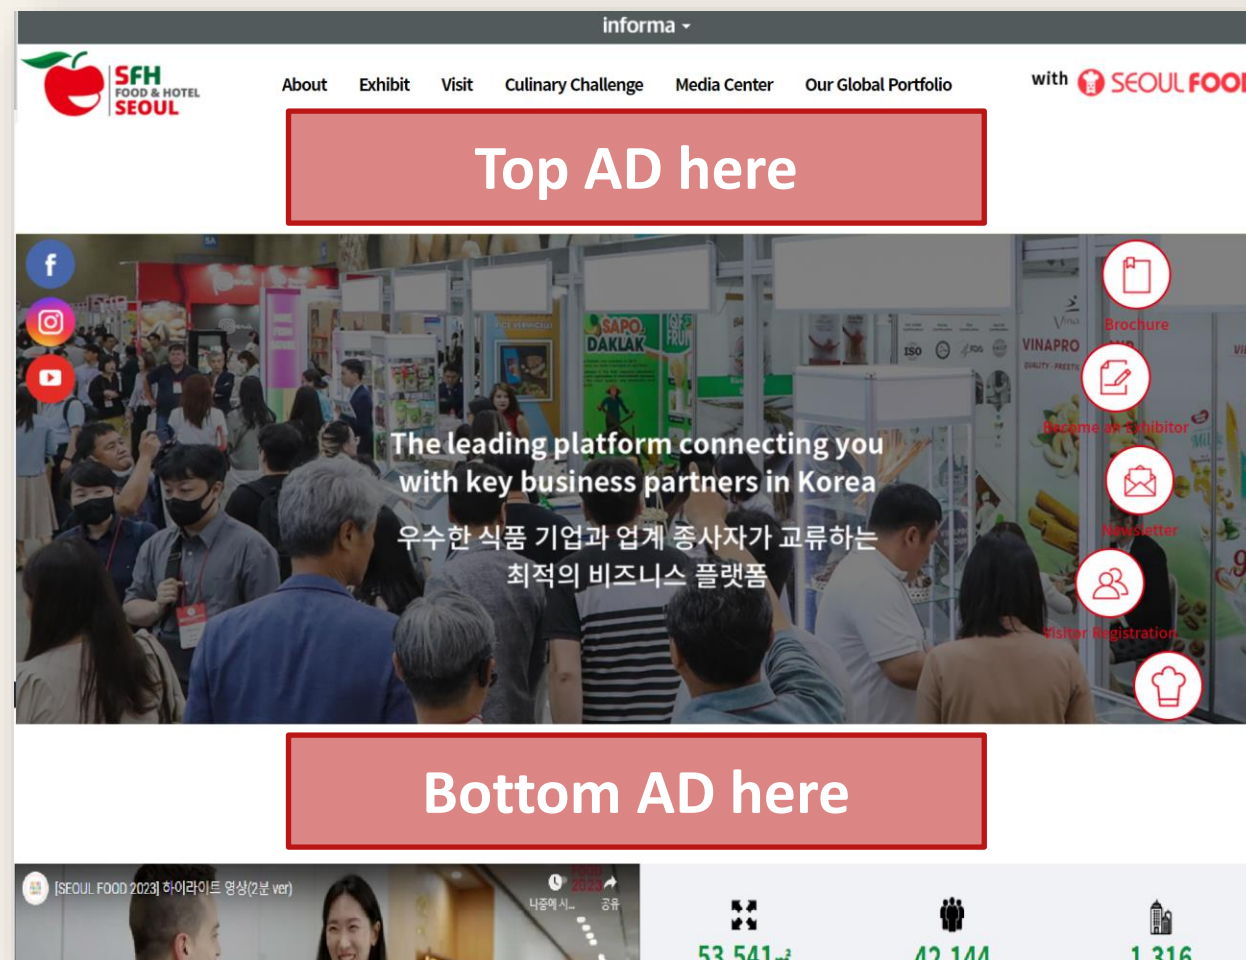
informa ▾

SFH FOOD & HOTEL SEOUL

About Exhibit Visit Culinary Challenge Media Center Our Global Portfolio

with SEOUL FOO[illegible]

Top AD here

Brochure

Become an Exhibitor

Newsletter

Visitor Registration

SAPO DAKLAK

VINAPRO

ISO

The leading platform connecting you with key business partners in Korea

우수한 식품 기업과 업계 종사자가 교류하는 최적의 비즈니스 플랫폼

Bottom AD here

[SEOUL FOOD 2023] 하이라이트 영상(2분 ver)

나중에 시...

공유

53,541㎡

42,144

1,316